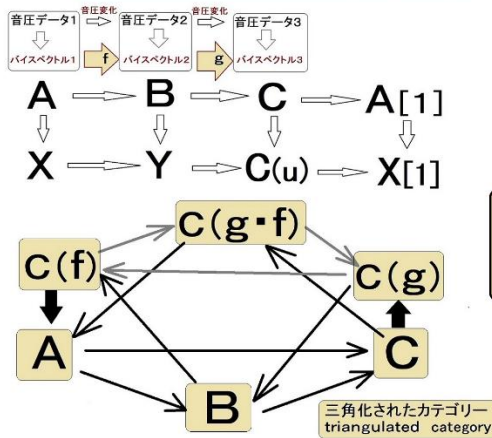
音圧データ1
バイスペクトル1
音圧変化
f
音圧データ2
バイスペクトル2
音圧変化
g
音圧データ3
バイスペクトル3

A B C A[1]
X Y C(u) X[1]

C(g▪f)
C(f)
C(g)
A
C
B
三角化されたカテゴリー
triangulated category